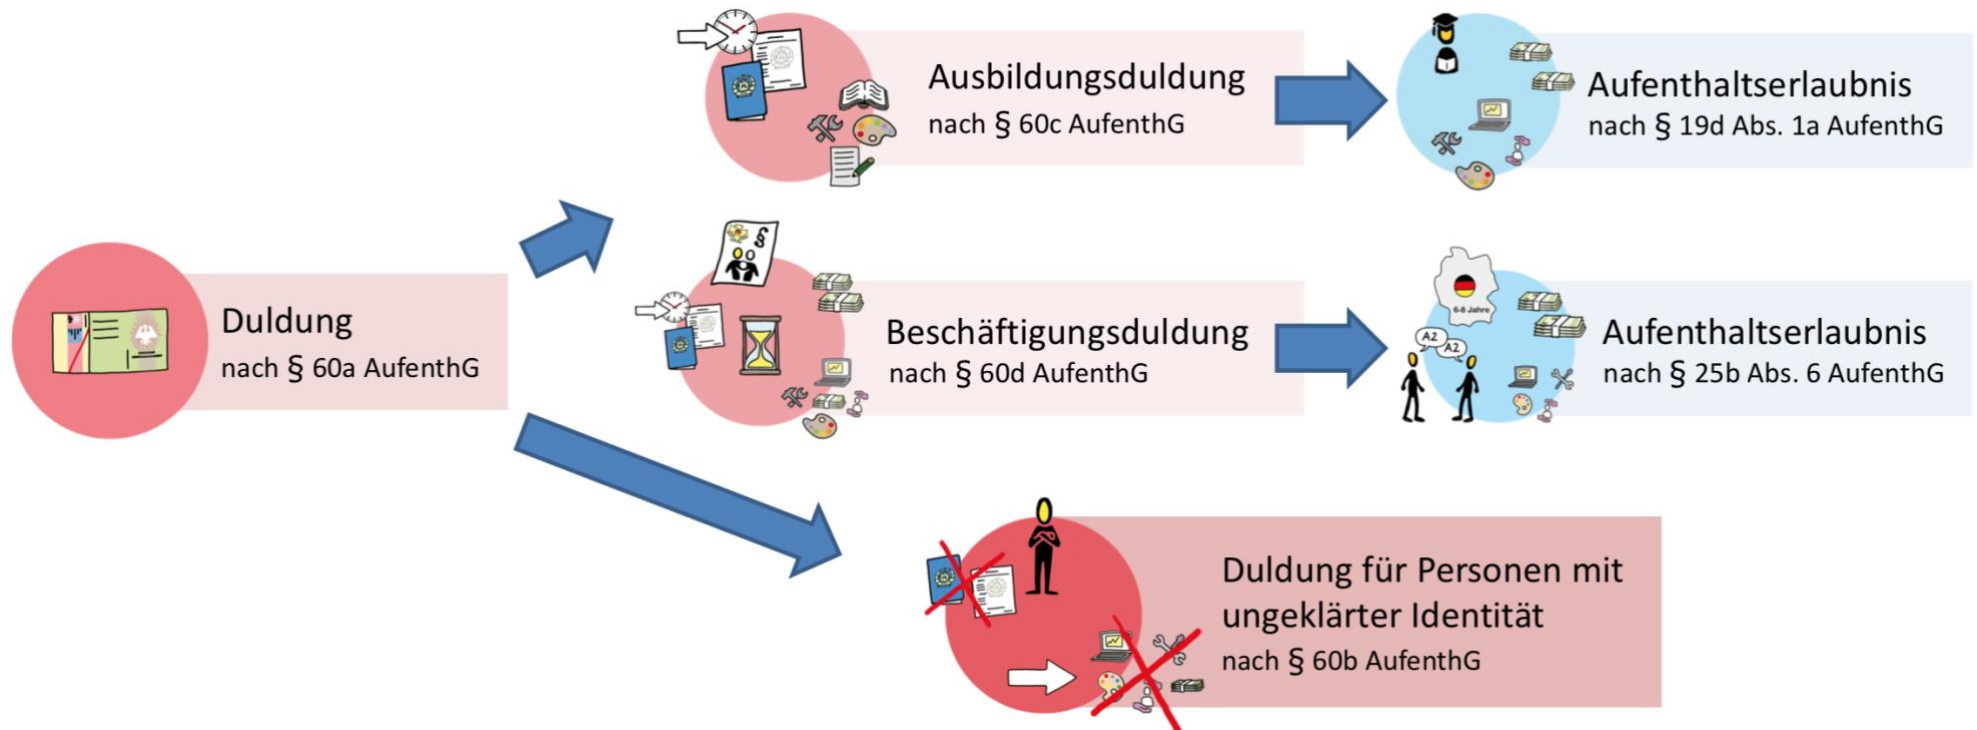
Ausbildungsduldung
nach § 60c AufenthG

Aufenthaltserlaubnis
nach § 19d Abs. 1a AufenthG

Duldung
nach § 60a AufenthG

Beschäftigungsduldung
nach § 60d AufenthG

6-8 Jahre

A2

A2

Aufenthaltserlaubnis
nach § 25b Abs. 6 AufenthG

Duldung für Personen mit ungeklärter Identität
nach § 60b AufenthG